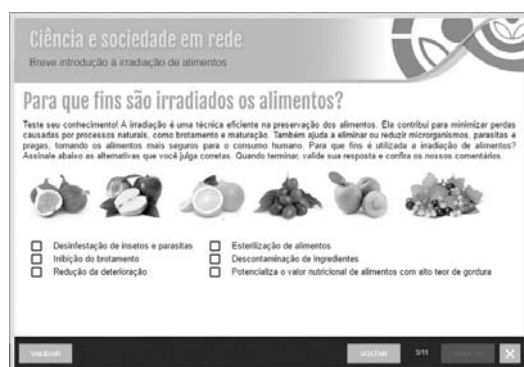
Ciência e sociedade em rede
Breve introdução à irradiação de alimentos

Para que fins são irradiados os alimentos?

Teste seu conhecimento! A irradiação é uma técnica eficiente na preservação dos alimentos. Ela contribui para minimizar perdas causadas por processos naturais, como brotamento e maturação. Também ajuda a eliminar ou reduzir microrganismos, parasitas e pragas, tornando os alimentos mais seguros para o consumo humano. Para que fins é utilizada a irradiação de alimentos? Assinale abaixo as alternativas que você julga corretas. Quando terminar, valide sua resposta e confira os nossos comentários.

Desinfestação de insetos e parasitas
Inibição do brotamento
Redução da deterioração
Esterilização de alimentos
Descontaminação de ingredientes
Potencializa o valor nutricional de alimentos com alto teor de gordura

VALIDAR
VOLTAR
3/11
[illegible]